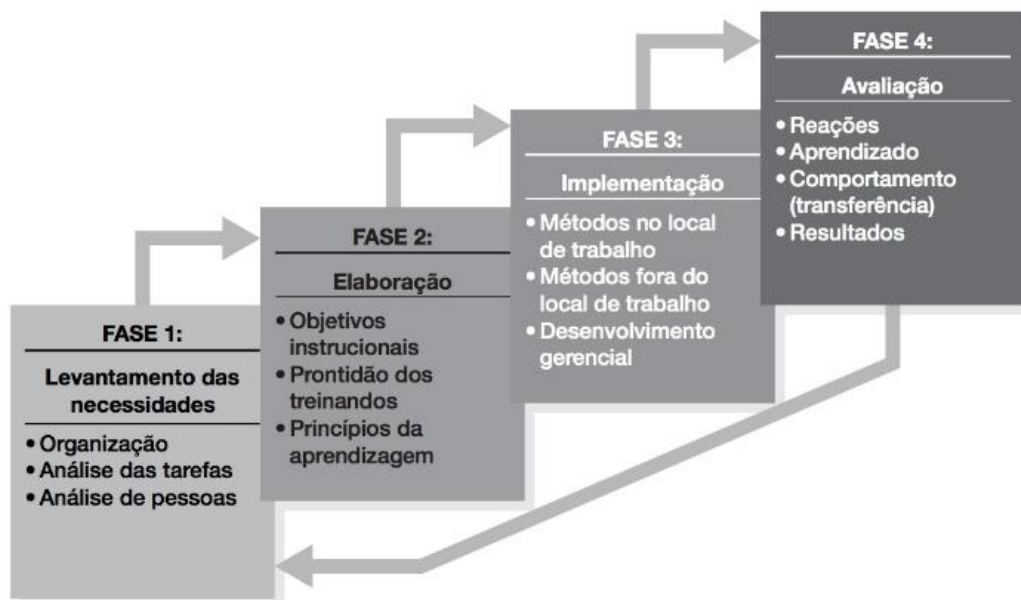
FASE 1:

Levantamento das necessidades

• Organização
• Análise das tarefas
• Análise de pessoas

FASE 2:

Elaboração

• Objetivos instrucionais
• Prontidão dos treinandos
• Princípios da aprendizagem

FASE 3:

Implementação

• Métodos no local de trabalho
• Métodos fora do local de trabalho
• Desenvolvimento gerencial

FASE 4:

Avaliação

• Reações
• Aprendizado
• Comportamento (transferência)
• Resultados